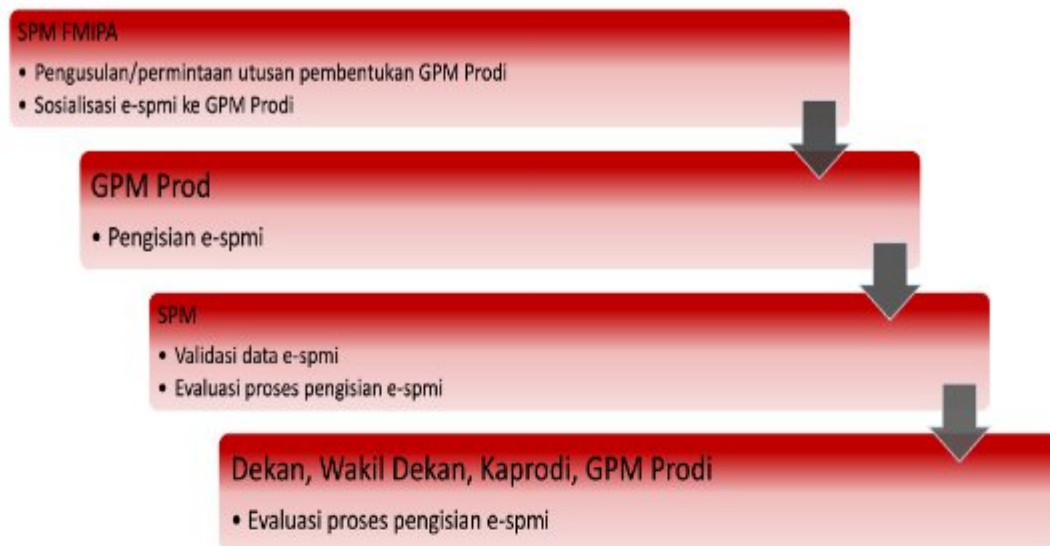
SPM FMIPA

• Pengusulan/permintaan utusan pembentukan GPM Prodi
• Sosialisasi e-spmi ke GPM Prodi

GPM Prod

• Pengisian e-spmi

SPM

• Validasi data e-spmi
• Evaluasi proses pengisian e-spmi

Dekan, Wakil Dekan, Kaprodi, GPM Prodi

• Evaluasi proses pengisian e-spmi